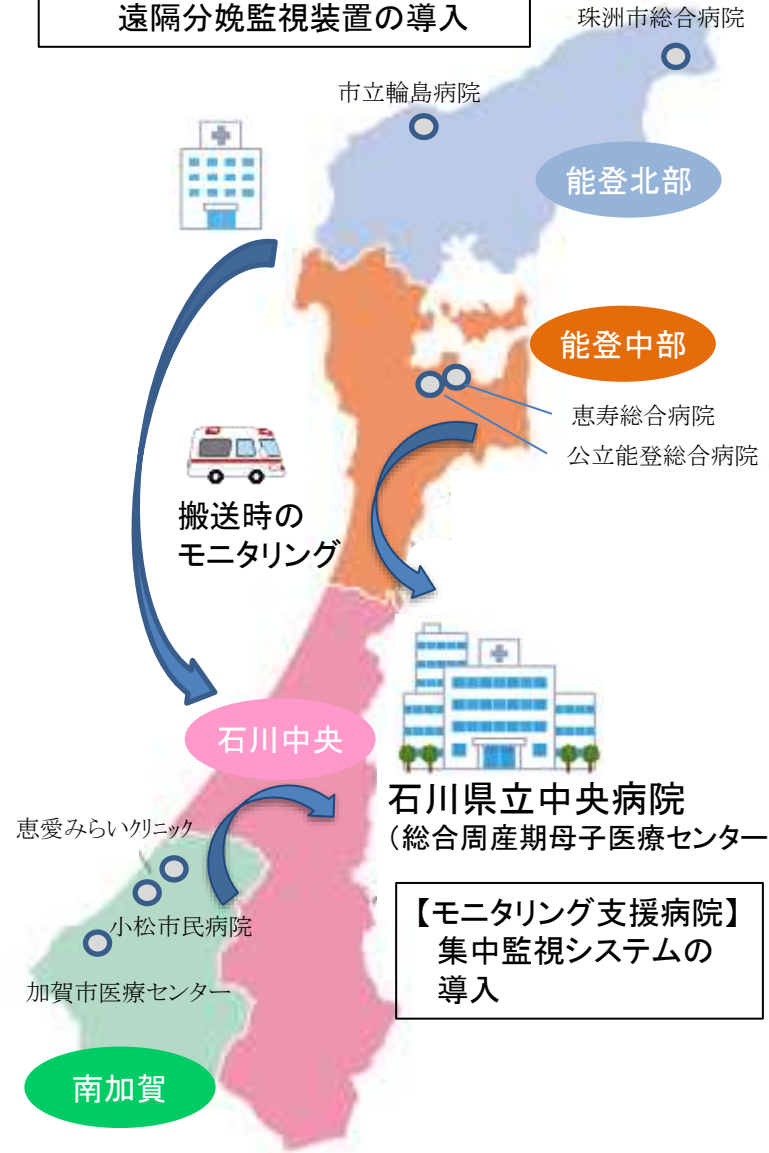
遠隔分娩監視装置の導入

珠洲市総合病院

市立輪島病院

能登北部

能登中部

恵寿総合病院

公立能登総合病院

搬送時の
モニタリング

石川中央

石川県立中央病院
（総合周産期母子医療センター

恵愛みらいクリニック

小松市民病院

加賀市医療センター

【モニタリング支援病院】
集中監視システムの
導入

南加賀